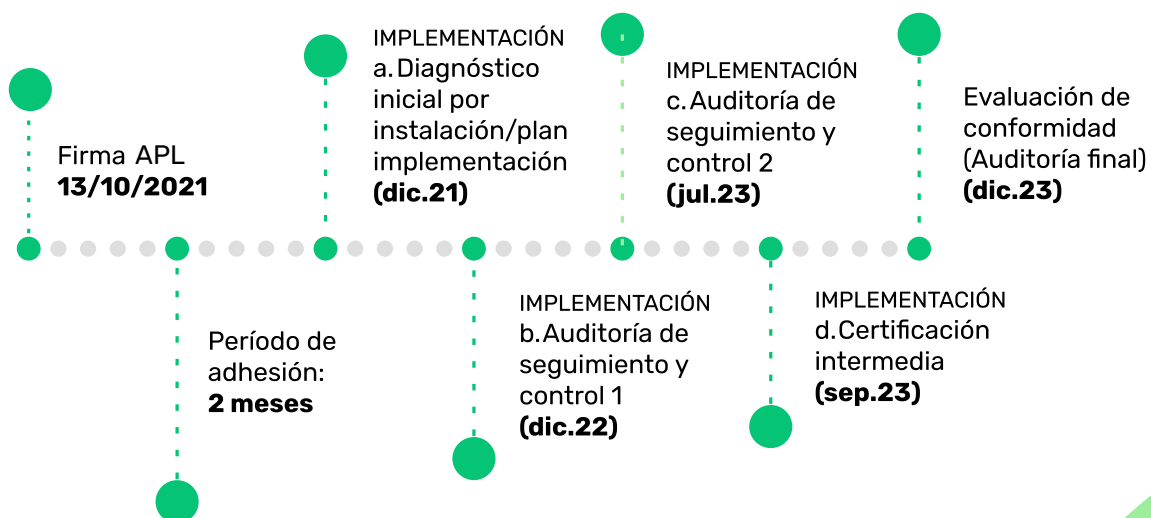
Firma APL
**13/10/2021**

Período de adhesión:
**2 meses**

IMPLEMENTACIÓN
a. Diagnóstico inicial por instalación/plan implementación
**(dic.21)**

IMPLEMENTACIÓN
b. Auditoría de seguimiento y control 1
**(dic.22)**

IMPLEMENTACIÓN
c. Auditoría de seguimiento y control 2
**(jul.23)**

IMPLEMENTACIÓN
d. Certificación intermedia
**(sep.23)**

Evaluación de conformidad (Auditoría final)
**(dic.23)**